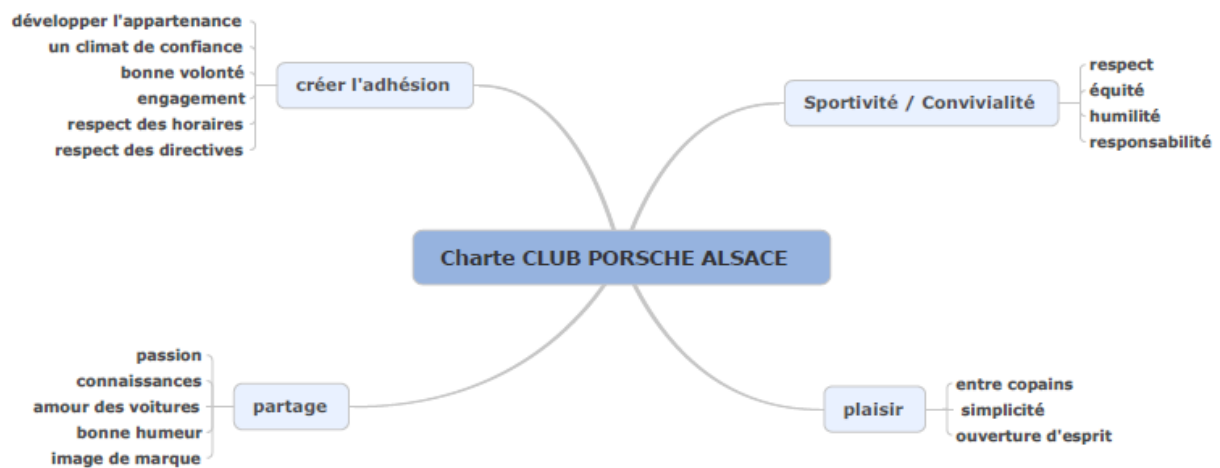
Charte CLUB PORSCHE ALSACE

créer l'adhésion
développer l'appartenance
un climat de confiance
bonne volonté
engagement
respect des horaires
respect des directives

Sportivité / Convivialité
respect
équité
humilité
responsabilité

partage
passion
connaissances
amour des voitures
bonne humeur
image de marque

plaisir
entre copains
simplicité
ouverture d'esprit